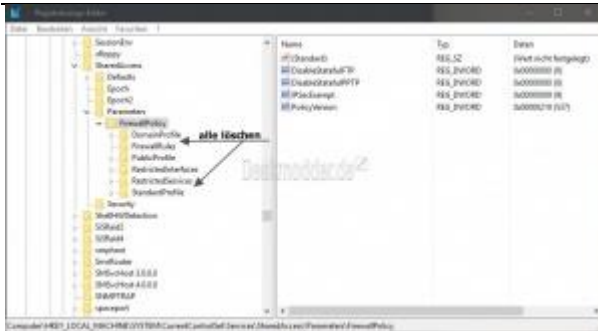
Registrierungs-Editor

Datei Bearbeiten Ansicht Favoriten ?

SessionEnv
sfloppy
SharedAccess
Defaults
Epoch
Epoch2
Parameters
FirewallPolicy
DomainProfile
FirewallRules
PublicProfile
RestrictedInterfaces
RestrictedServices
StandardProfile
Security
ShellHWDetection
SiSRaid2
SiSRaid4
smphost
SmsRouter
SNMPTRAP
SNMPTRAP
spaceport

alle löschen

Deskmodder.de

| Name | Typ | Daten |
|---|---|---|
| (Standard) | REG_SZ | (Wert nicht festgelegt) |
| DisableStatefulFTP | REG_DWORD | 0x00000000 (0) |
| DisableStatefulPPTP | REG_DWORD | 0x00000000 (0) |
| IPSecExempt | REG_DWORD | 0x00000000 (0) |
| PolicyVersion | REG_DWORD | 0x00000219 (537) |

Computer\HKEY_LOCAL_MACHINE\SYSTEM\CurrentControlSet\Services\SharedAccess\Parameters\FirewallPolicy